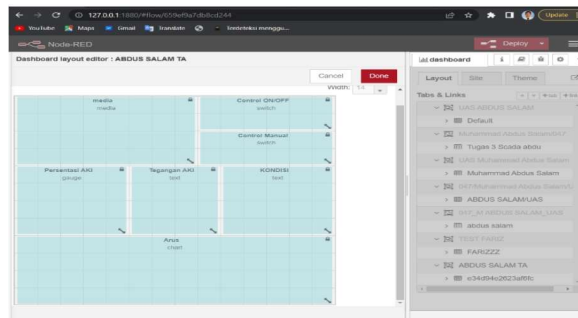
127.0.0.1:1880/#flow/659ef8a7db8cd244

Update

YouTube Maps Gmail Translate Terdeteksi menggu...

Node-RED

Deploy

Dashboard layout editor : ABDUS SALAM TA

Cancel Done

Width: 14

media
media

Control ON/OFF
switch

Control Manual
switch

Persentasi AKI
gauge

Tegangan AKI
text

KONDISI
text

Arus
chart

dashboard

Layout Site Theme

Tabs & Links

UAS ABDUS SALAM

Default

Muhammad Abdus SalamUAY

Tugas 3 Scada abdu

UAS Muhammad Abdus Salam

Muhammad Abdus Salam

UASMuhammad Abdus SalamA

ABDUS SALAM/UAS

UAS_M ABDUS SALAM_UAW

abdus salam

TEST FARIZ

FARIZZZ

ABDUS SALAM TA

e34d94e2623af8fc